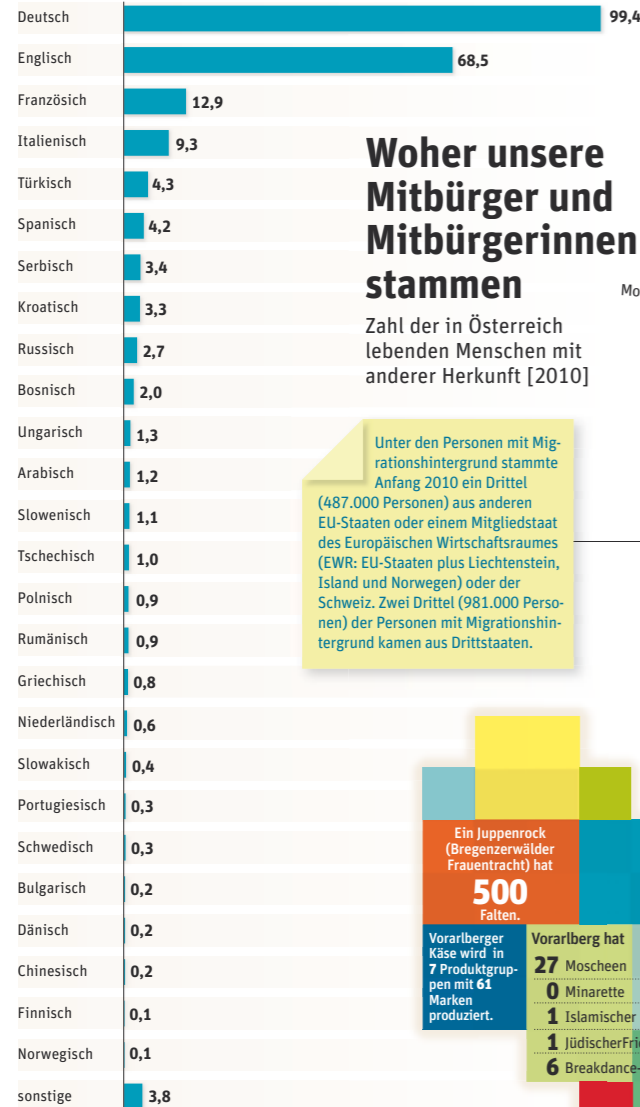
Deutsch 99,4
Englisch 68,5
Französich 12,9
Italienisch 9,3
Türkisch 4,3
Spanisch 4,2
Serbisch 3,4
Kroatisch 3,3
Russisch 2,7
Bosnisch 2,0
Ungarisch 1,3
Arabisch 1,2
Slowenisch 1,1
Tschechisch 1,0
Polnisch 0,9
Rumänisch 0,9
Griechisch 0,8
Niederländisch 0,6
Slowakisch 0,4
Portugiesisch 0,3
Schwedisch 0,3
Bulgarisch 0,2
Dänisch 0,2
Chinesisch 0,2
Finnisch 0,1
Norwegisch 0,1
sonstige 3,8

Woher unsere Mitbürger und Mitbürgerinnen stammen

Mo

Zahl der in Österreich lebenden Menschen mit anderer Herkunft [2010]

Unter den Personen mit Migrationshintergrund stammte Anfang 2010 ein Drittel (487.000 Personen) aus anderen EU-Staaten oder einem Mitgliedstaat des Europäischen Wirtschaftsraumes (EWR: EU-Staaten plus Liechtenstein, Island und Norwegen) oder der Schweiz. Zwei Drittel (981.000 Personen) der Personen mit Migrationshintergrund kamen aus Drittstaaten.

Ein Juppenrock (Bregenzerwälder Frauentracht) hat 500 Falten.

Vorarlberger Käse wird in 7 Produktgruppen mit 61 Marken produziert.

Vorarlberg hat
27 Moscheen
0 Minarette
1 Islamischer
1 JüdischerFri
6 Breakdance-